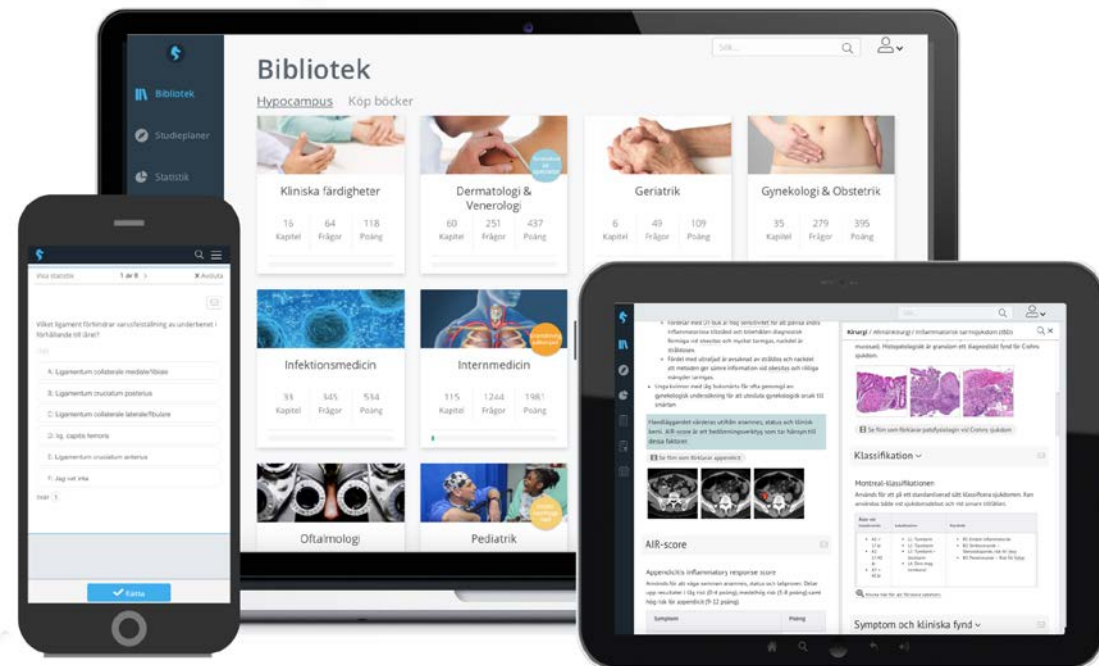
Sök...

Bibliotek

Studieplaner

Statistik

Bibliotek

Hypocampus Köp böcker

Kliniska färdigheter
16 Kapitel 64 Frågor 118 Poäng

Dermatologi & Venerologi
60 Kapitel 251 Frågor 437 Poäng

Geriatrik
6 Kapitel 49 Frågor 109 Poäng

Gynekologi & Obstetrik
35 Kapitel 279 Frågor 395 Poäng

Infektionsmedicin
33 Kapitel 345 Frågor 534 Poäng

Internmedicin
115 Kapitel 1244 Frågor 1981 Poäng

Oftalmologi

Pediatrik

Visa statistik 1 av 8 > ✕ Avsluta

Vilket ligament förhindrar varusfelställning av underbenet i förhållande till lårbenet?

A: Ligamentum collaterale mediale/tibiale
B: Ligamentum cruciatum posterius
C: Ligamentum collaterale laterale/fibulare
D: lig. capitis femoris
E: Ligamentum cruciatum anterius
F: Jag vet inte

✓ Rätta

Sök...

Kirurgi / Inflammatorisk tarmsjukdom (IBD)

Flexiblagdet värderas utifrån anamnes, status och klinisk bild. AIR-score är ett bedömningsverktyg som tar hänsyn till dessa faktorer.

Se film som förklarar appendicit

AIR-score

Appendicitis inflammatory response score

Symptom Poäng

Se film som förklarar patofysiologin vid Crohns sjukdom

Klassifikation

Montreal-klassifikationen

Symptom och kliniska fynd